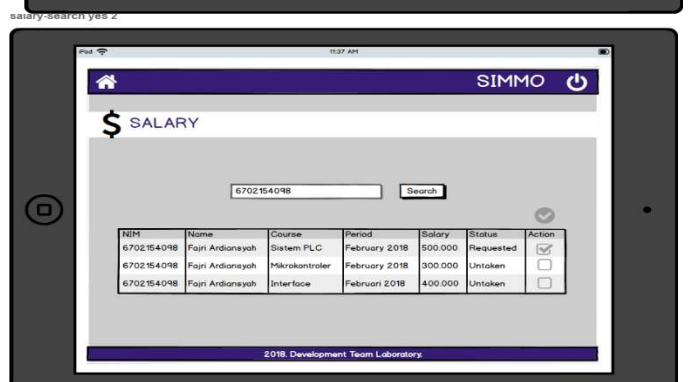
salary-search yes 2

iPod

11:37 AM

SIMMO

$ SALARY

6702154098

Search

| NIM | Name | Course | Period | Salary | Status | Action |
|---|---|---|---|---|---|---|
| 6702154098 | Fajri Ardiansyah | Sistem PLC | February 2018 | 500.000 | Requested | |
| 6702154098 | Fajri Ardiansyah | Mikrokontroler | February 2018 | 300.000 | Untaken | |
| 6702154098 | Fajri Ardiansyah | Interface | Februari 2018 | 400.000 | Untaken | |

2018. Development Team Laboratory.